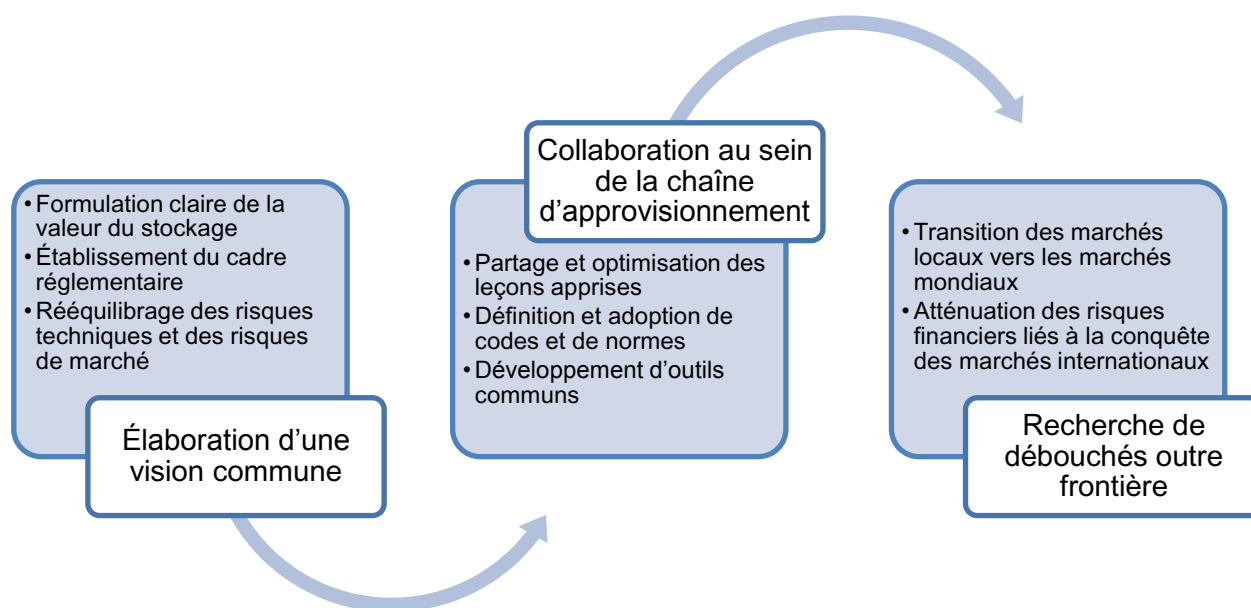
• Formulation claire de la valeur du stockage
• Établissement du cadre réglementaire
• Rééquilibrage des risques techniques et des risques de marché

Élaboration d'une vision commune

Collaboration au sein de la chaîne d'approvisionnement

• Partage et optimisation des leçons apprises
• Définition et adoption de codes et de normes
• Développement d'outils communs

• Transition des marchés locaux vers les marchés mondiaux
• Atténuation des risques financiers liés à la conquête des marchés internationaux

Recherche de débouchés outre frontière